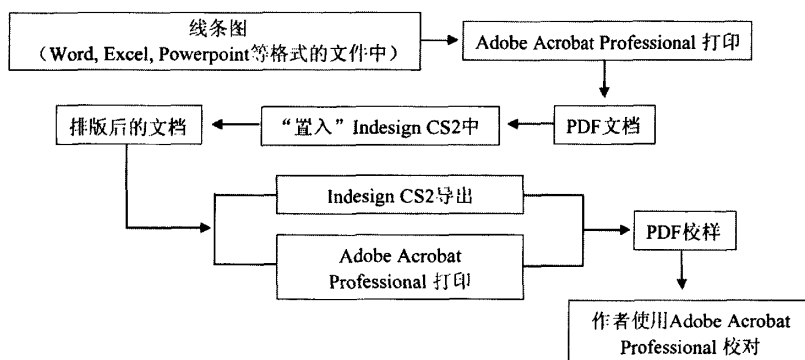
线条图
（Word, Excel, Powerpoint等格式的文件中）

Adobe Acrobat Professional 打印

PDF文档

“置入”Indesign CS2中

排版后的文档

Indesign CS2导出

Adobe Acrobat Professional 打印

PDF校样

作者使用Adobe Acrobat Professional 校对